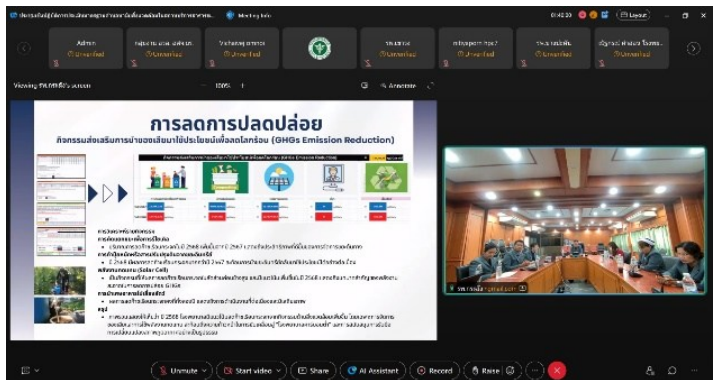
Meeting Info

01:40:33

Layout

Admin

Unmuted

Viewing PAMRID's screen

100%

Annotate

การลดการปลดปล่อย

กิจกรรมส่งเสริมการนำขยะเหลือใช้ประโยชน์เพื่อลดโลกร้อน (GHGs Emission Reduction)

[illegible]

Unmute

Start video

Share

AI Assistant

Record

Raise